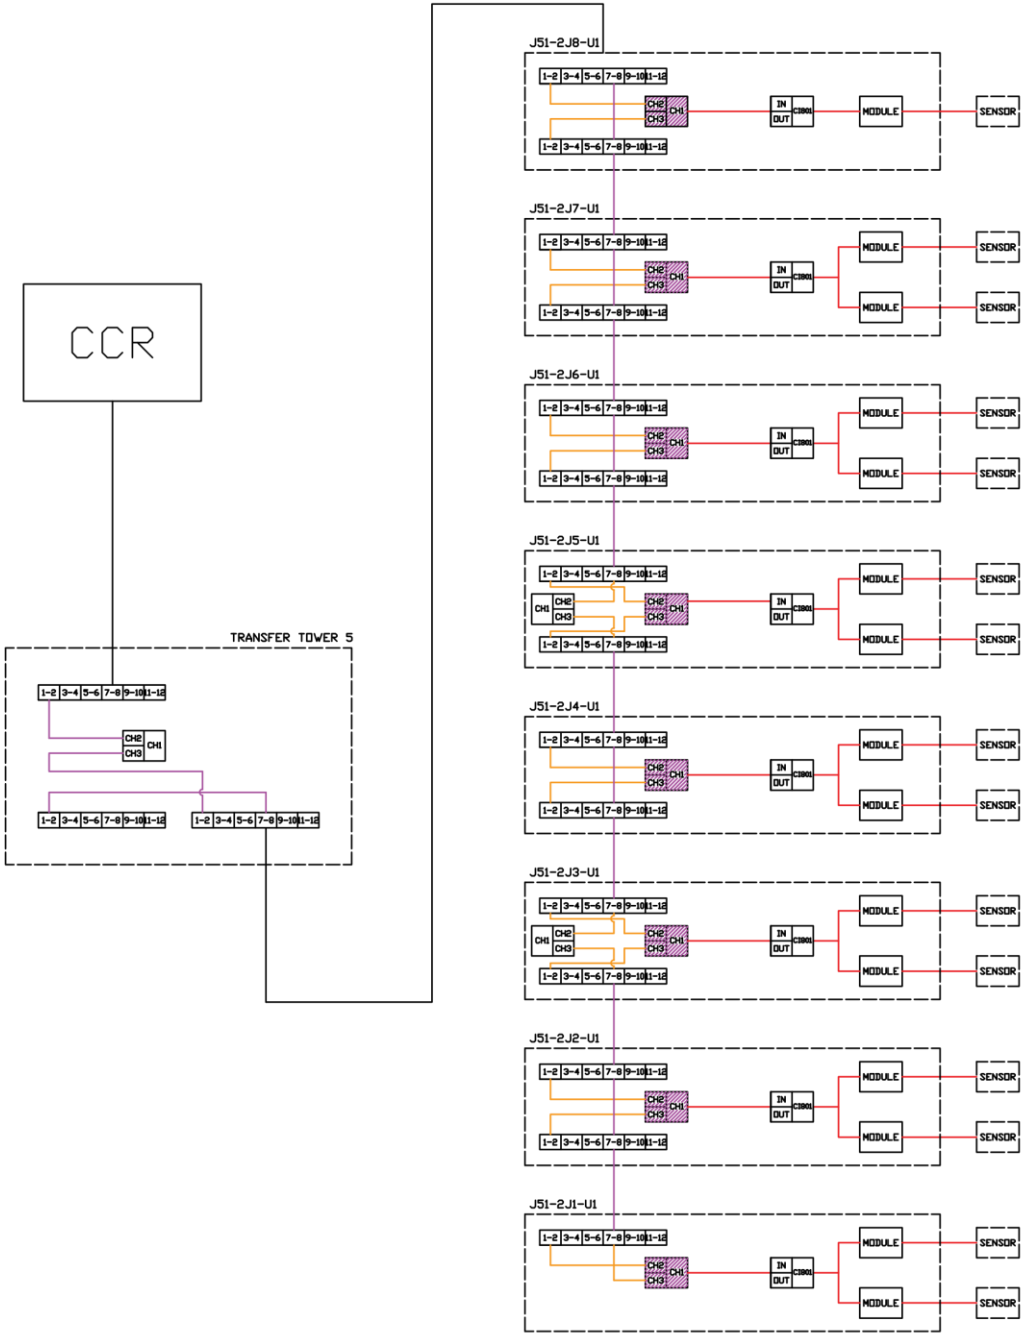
CCR

TRANSFER TOWER 5

| 1-2 | 3-4 | 5-6 | 7-8 | 9-10 | 11-12 |
|---|---|---|---|---|---|

CH2 CH1
CH3

| 1-2 | 3-4 | 5-6 | 7-8 | 9-10 | 11-12 |
|---|---|---|---|---|---|

| 1-2 | 3-4 | 5-6 | 7-8 | 9-10 | 11-12 |
|---|---|---|---|---|---|

J51-2J8-U1

1-2 3-4 5-6 7-8 9-10 11-12
CH2 CH1
CH3
IN CI801
OUT
MODULE
SENSOR
1-2 3-4 5-6 7-8 9-10 11-12

J51-2J7-U1

1-2 3-4 5-6 7-8 9-10 11-12
CH2 CH1
CH3
IN CI801
OUT
MODULE
SENSOR
MODULE
SENSOR
1-2 3-4 5-6 7-8 9-10 11-12

J51-2J6-U1

1-2 3-4 5-6 7-8 9-10 11-12
CH2 CH1
CH3
IN CI801
OUT
MODULE
SENSOR
MODULE
SENSOR
1-2 3-4 5-6 7-8 9-10 11-12

J51-2J5-U1

1-2 3-4 5-6 7-8 9-10 11-12
CH1 CH2
CH3
CH2 CH1
CH3
IN CI801
OUT
MODULE
SENSOR
MODULE
SENSOR
1-2 3-4 5-6 7-8 9-10 11-12

J51-2J4-U1

1-2 3-4 5-6 7-8 9-10 11-12
CH2 CH1
CH3
IN CI801
OUT
MODULE
SENSOR
MODULE
SENSOR
1-2 3-4 5-6 7-8 9-10 11-12

J51-2J3-U1

1-2 3-4 5-6 7-8 9-10 11-12
CH1 CH2
CH3
CH2 CH1
CH3
IN CI801
OUT
MODULE
SENSOR
MODULE
SENSOR
1-2 3-4 5-6 7-8 9-10 11-12

J51-2J2-U1

1-2 3-4 5-6 7-8 9-10 11-12
CH2 CH1
CH3
IN CI801
OUT
MODULE
SENSOR
MODULE
SENSOR
1-2 3-4 5-6 7-8 9-10 11-12

J51-2J1-U1

1-2 3-4 5-6 7-8 9-10 11-12
CH2 CH1
CH3
IN CI801
OUT
MODULE
SENSOR
MODULE
SENSOR